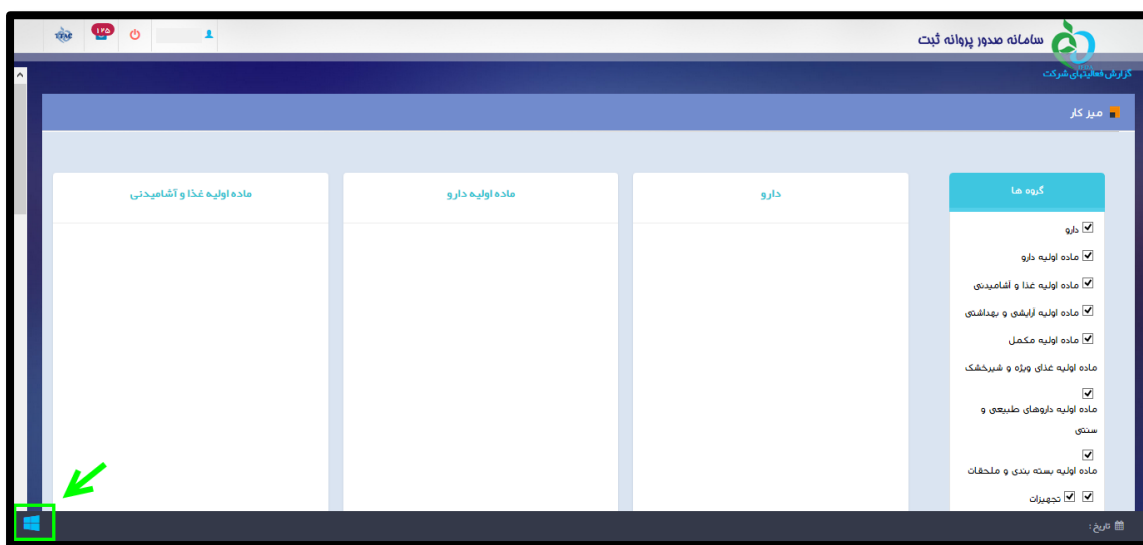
سامانه صدور پروانه ثبت

۱۲۵

گزارش فعالیتهای شرکت

میز کار

گروه ها

دارو

ماده اولیه دارو

ماده اولیه غذا و آشامیدنی

ماده اولیه آرایشی و بهداشتی

ماده اولیه مکمل

ماده اولیه غذای ویژه و شیرخشک

ماده اولیه داروهای طبیعی و سنتی

ماده اولیه بسته بندی و ملحقات

تجهیزات

دارو

ماده اولیه دارو

ماده اولیه غذا و آشامیدنی

تاریخ :